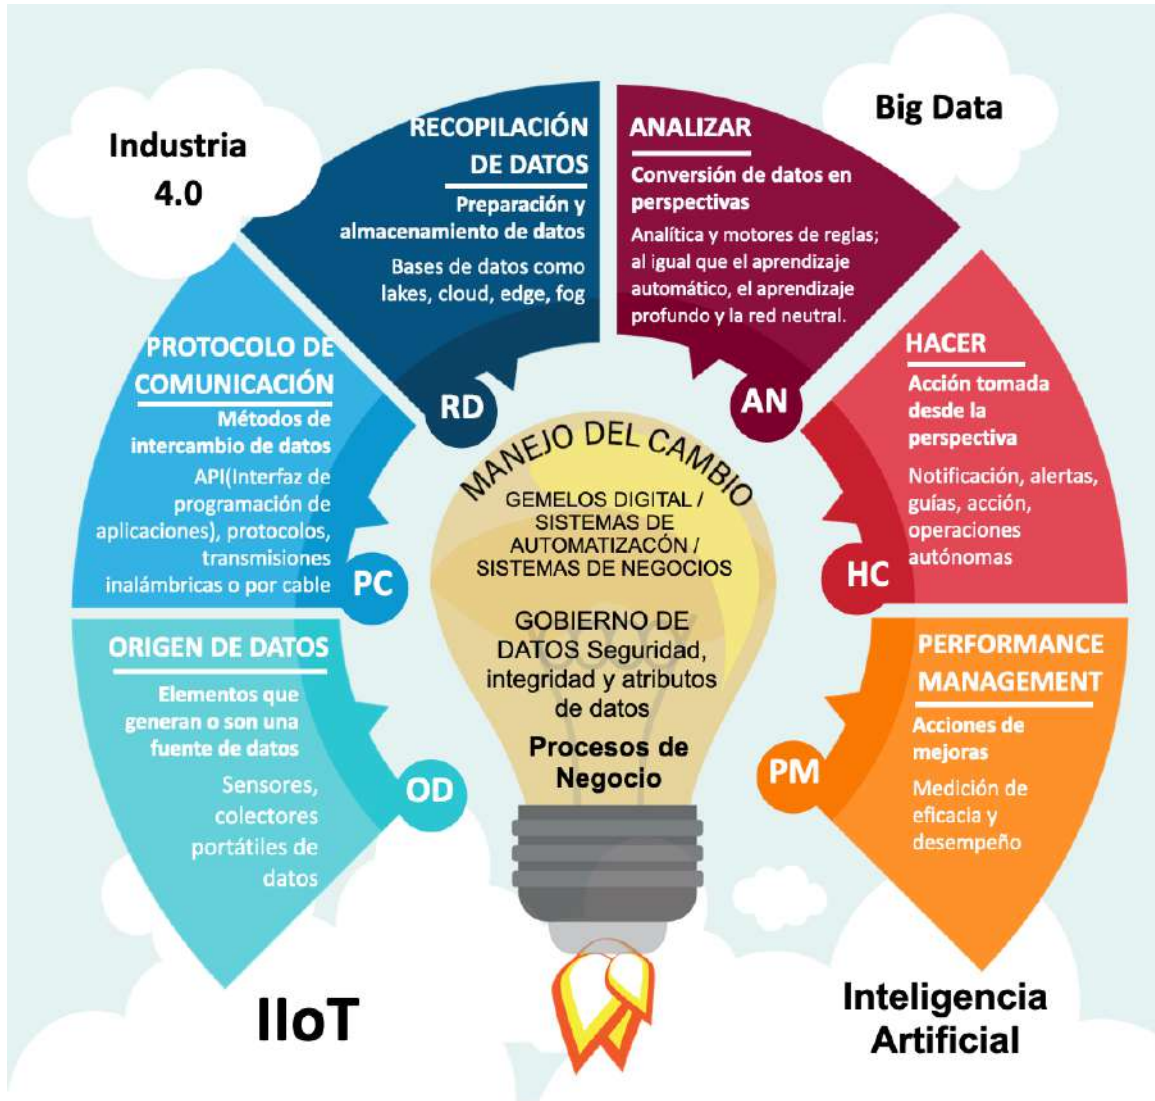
Industria 4.0

RECOPILACIÓN DE DATOS
Preparación y almacenamiento de datos
Bases de datos como lakes, cloud, edge, fog
RD

ANALIZAR
Conversión de datos en perspectivas
Analítica y motores de reglas; al igual que el aprendizaje automático, el aprendizaje profundo y la red neutral.
AN

Big Data

PROTOCOLO DE COMUNICACIÓN
Métodos de intercambio de datos
API(Interfaz de programación de aplicaciones), protocolos, transmisiones inalámbricas o por cable
PC

HACER
Acción tomada desde la perspectiva
Notificación, alertas, guías, acción, operaciones autónomas
HC

MANEJO DEL CAMBIO
GEMELOS DIGITAL / SISTEMAS DE AUTOMATIZACÓN / SISTEMAS DE NEGOCIOS
GOBIERNO DE DATOS Seguridad, integridad y atributos de datos
Procesos de Negocio

ORIGEN DE DATOS
Elementos que generan o son una fuente de datos
Sensores, colectores portátiles de datos
OD

PERFORMANCE MANAGEMENT
Acciones de mejoras
Medición de eficacia y desempeño
PM

IIoT

Inteligencia Artificial